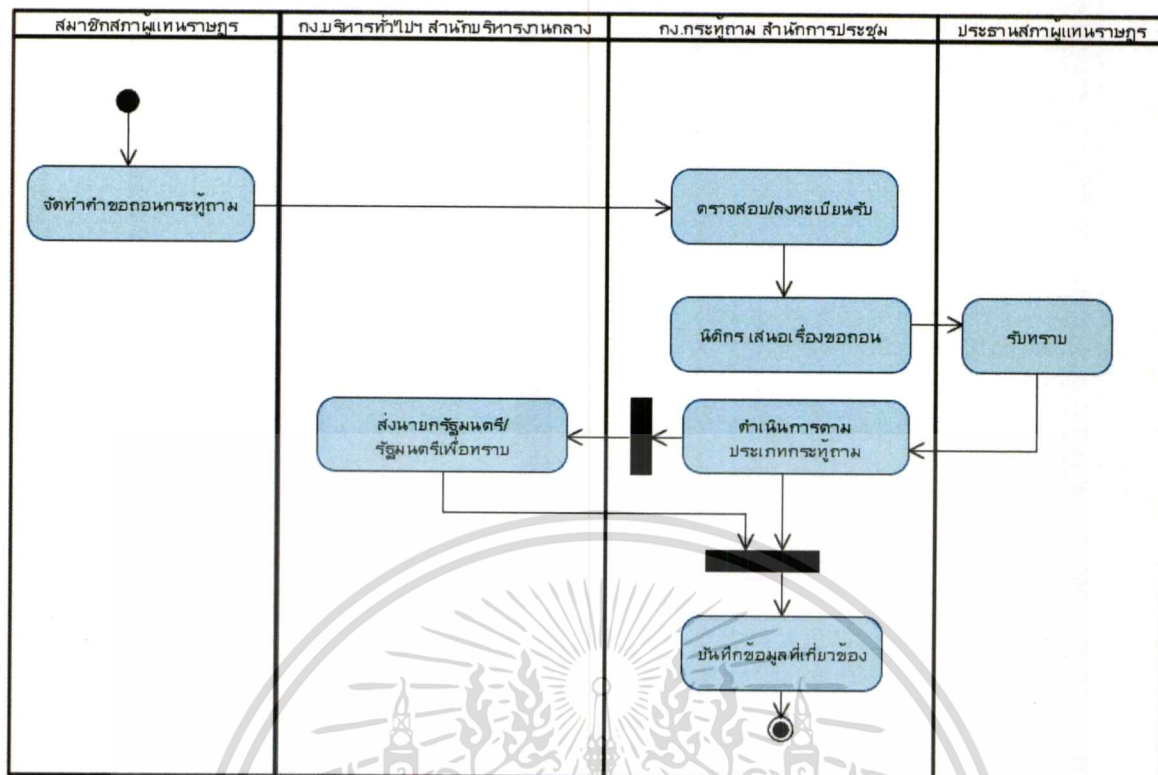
| สมาชิกสภาผู้แทนราษฎร | กง.บริหารทั่วไปฯ สำนักบริหารงานกลาง | กง.กระทู้ถาม สำนักการประชุม | ประธานสภาผู้แทนราษฎร |
|---|---|---|---|

จัดทำคำขอถอนกระทู้ถาม

ตรวจสอบ/ลงทะเบียนรับ

นิติกร เสนอเรื่องขอถอน

รับทราบ

ส่งนายกรัฐมนตรี/ รัฐมนตรีเพื่อทราบ

ดำเนินการตาม ประเภทกระทู้ถาม

บันทึกข้อมูลที่เกี่ยวข้อง